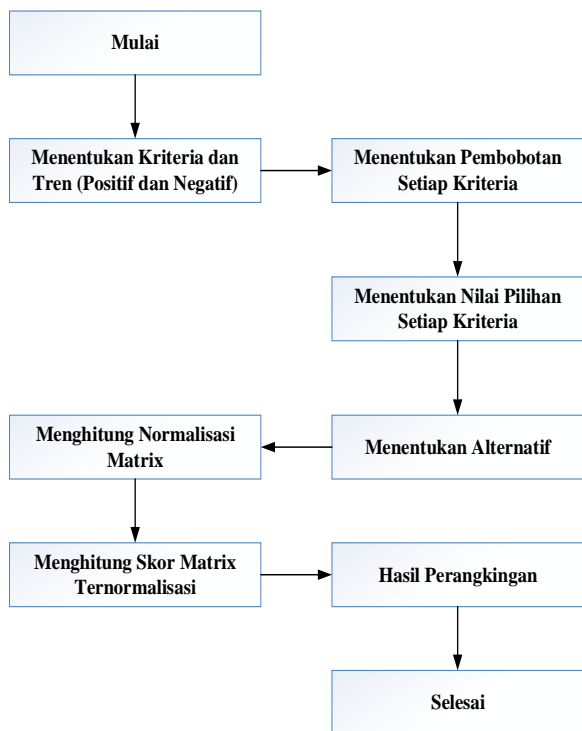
Mulai

Menentukan Kriteria dan Tren (Positif dan Negatif)

Menentukan Pembobotan Setiap Kriteria

Menentukan Nilai Pilihan Setiap Kriteria

Menentukan Alternatif

Menghitung Normalisasi Matrix

Menghitung Skor Matrix Ternormalisasi

Hasil Perangkingan

Selesai